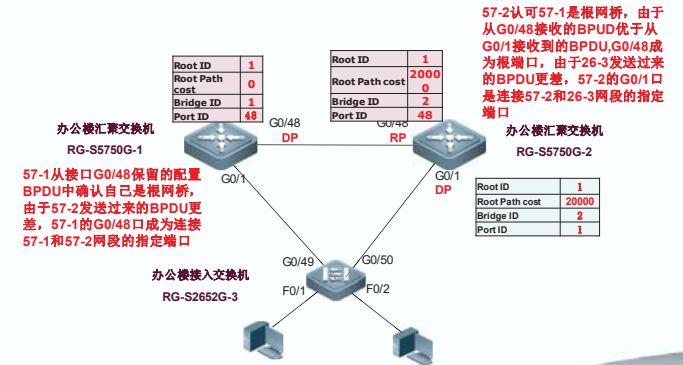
57-2认可57-1是根网桥，由于从G0/48接收的BPUD优于从G0/1接收到的BPDU,G0/48成为根端口，由于26-3发送过来的BPDU更差，57-2的G0/1口是连接57-2和26-3网段的指定端口

| Root ID | 1 |
|---|---|
| Root Path cost | 0 |
| Bridge ID | 1 |
| Port ID | 48 |

| Root ID | 1 |
|---|---|
| Root Path cost | 20000 |
| Bridge ID | 2 |
| Port ID | 48 |

办公楼汇聚交换机
RG-S5750G-1

G0/48
DP

G0/48
RP

办公楼汇聚交换机
RG-S5750G-2

G0/1

G0/1
DP

57-1从接口G0/48保留的配置BPDU中确认自己是根网桥，由于57-2发送过来的BPDU更差，57-1的G0/48口成为连接57-1和57-2网段的指定端口

| Root ID | 1 |
|---|---|
| Root Path cost | 20000 |
| Bridge ID | 2 |
| Port ID | 1 |

G0/49
G0/50

办公楼接入交换机
RG-S2652G-3

F0/1
F0/2